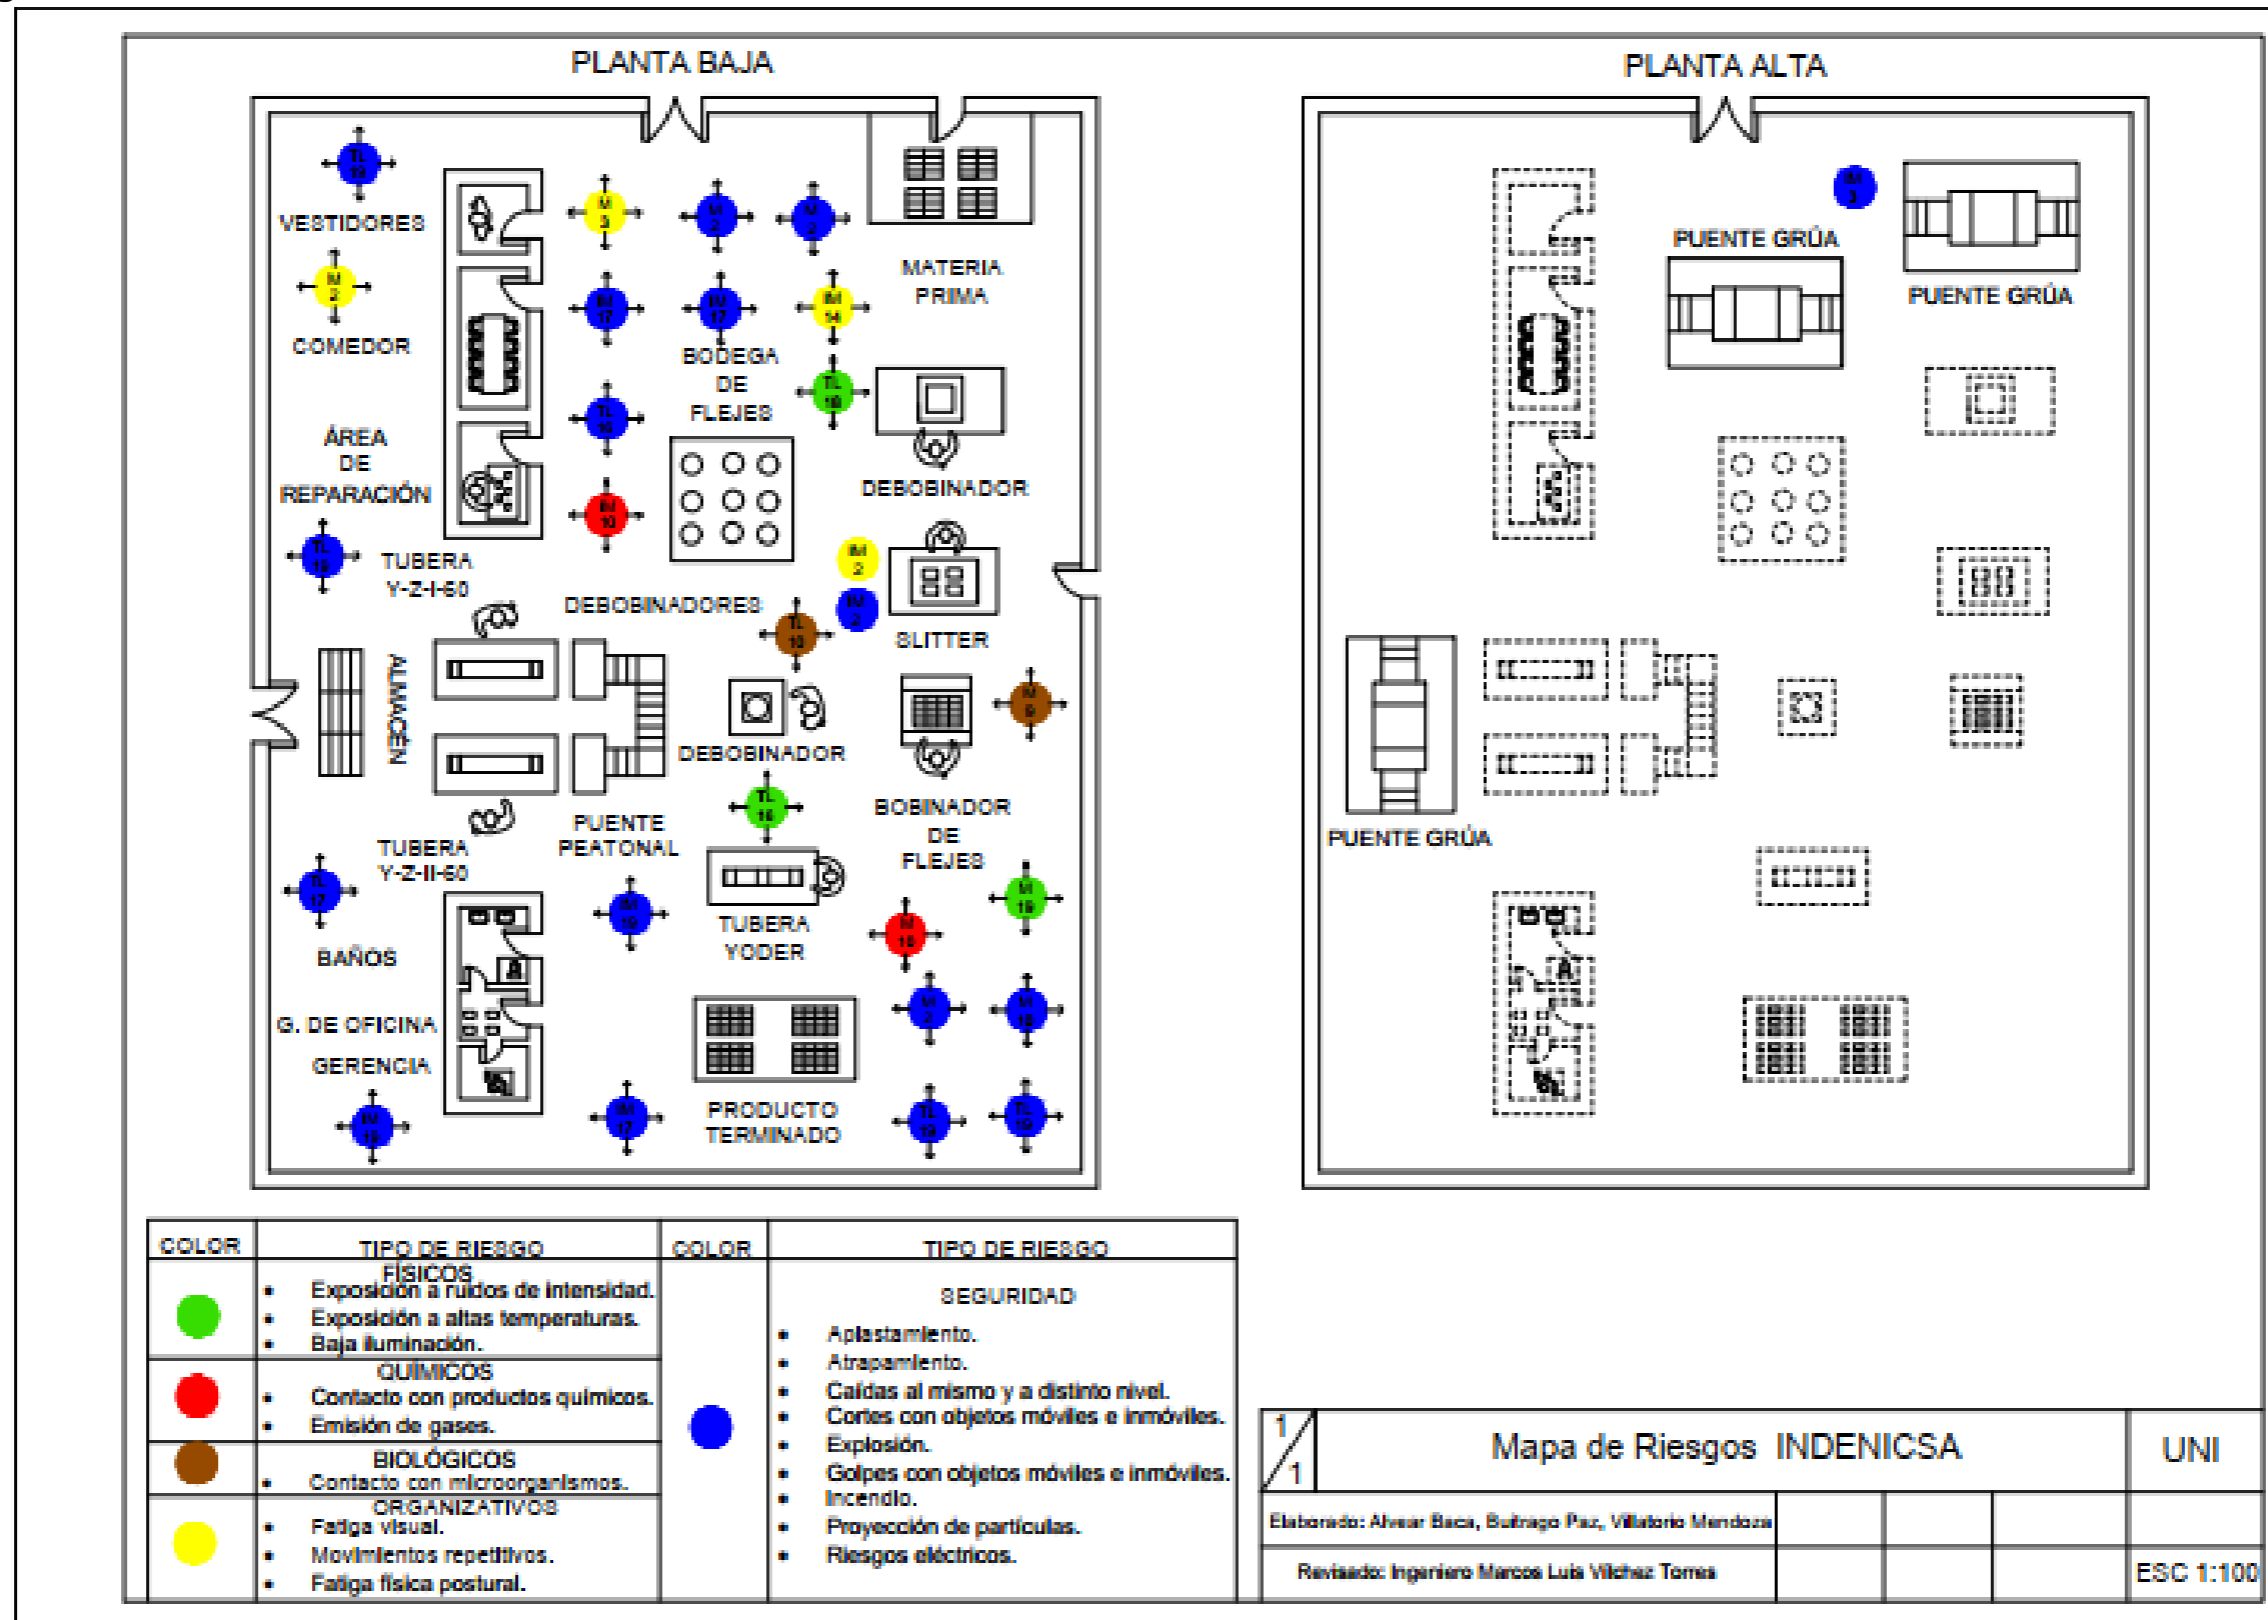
PLANTA BAJA

VESTIDORES

COMEDOR

ÁREA DE REPARACIÓN

MATERIA PRIMA

BODEGA DE FLEJES

DEBOBINADOR

TUBERA Y-Z-I-60

DEBOBINADORES

SLITTER

ALMACÉN

DEBOBINADOR

BOBINADOR DE FLEJES

PUENTE PEATONAL

TUBERA Y-Z-II-60

BAÑOS

TUBERA YODER

G. DE OFICINA

GERENCIA

PRODUCTO TERMINADO

PLANTA ALTA

PUENTE GRÚA

PUENTE GRÚA

PUENTE GRÚA

| COLOR | TIPO DE RIESGO | COLOR | TIPO DE RIESGO |
|---|---|---|---|
| | FÍSICOS • Exposición a ruidos de intensidad. • Exposición a altas temperaturas. • Baja iluminación. | | SEGURIDAD • Aplastamiento. • Atrapamiento. • Caídas al mismo y a distinto nivel. • Cortes con objetos móviles e inmóviles. • Explosión. • Golpes con objetos móviles e inmóviles. • Incendio. • Proyección de partículas. • Riesgos eléctricos. |
| | QUÍMICOS • Contacto con productos químicos. • Emisión de gases. | | |
| | BIOLÓGICOS • Contacto con microorganismos. | | |
| | ORGANIZATIVOS • Fatiga visual. • Movimientos repetitivos. • Fatiga física postural. | | |

1/1

Mapa de Riesgos INDENICSA

UNI

Elaborado: Alvear Baca, Buitrago Paz, Villatorio Mendoza

Revisado: Ingeniero Marcos Luis Vilchez Torres

ESC 1:100